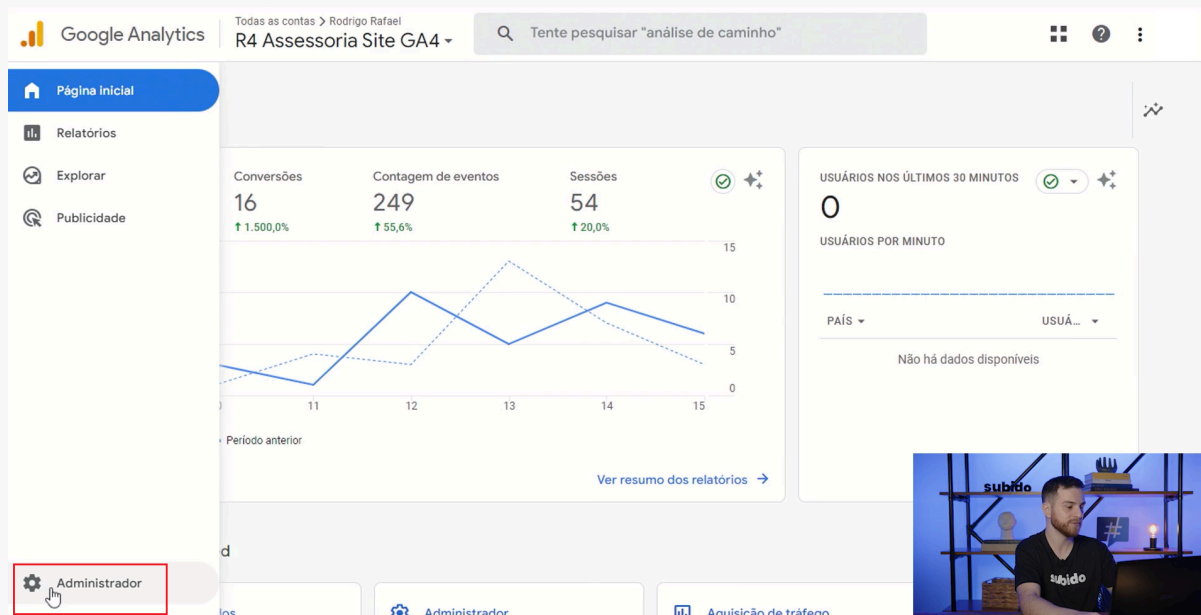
Google Analytics
Todas as contas > Rodrigo Rafael
R4 Assessoria Site GA4
Tente pesquisar "análise de caminho"

Página inicial
Relatórios
Explorar
Publicidade

Conversões
16
↑ 1.500,0%
Contagem de eventos
249
↑ 55,6%
Sessões
54
↑ 20,0%

15
10
5
0
0
11
12
13
14
15
Período anterior

Ver resumo dos relatórios →

USUÁRIOS NOS ÚLTIMOS 30 MINUTOS
0
USUÁRIOS POR MINUTO
PAÍS
USUÁ...
Não há dados disponíveis

d
Administrador
Administrador
Aquisição de tráfego

subido
subido